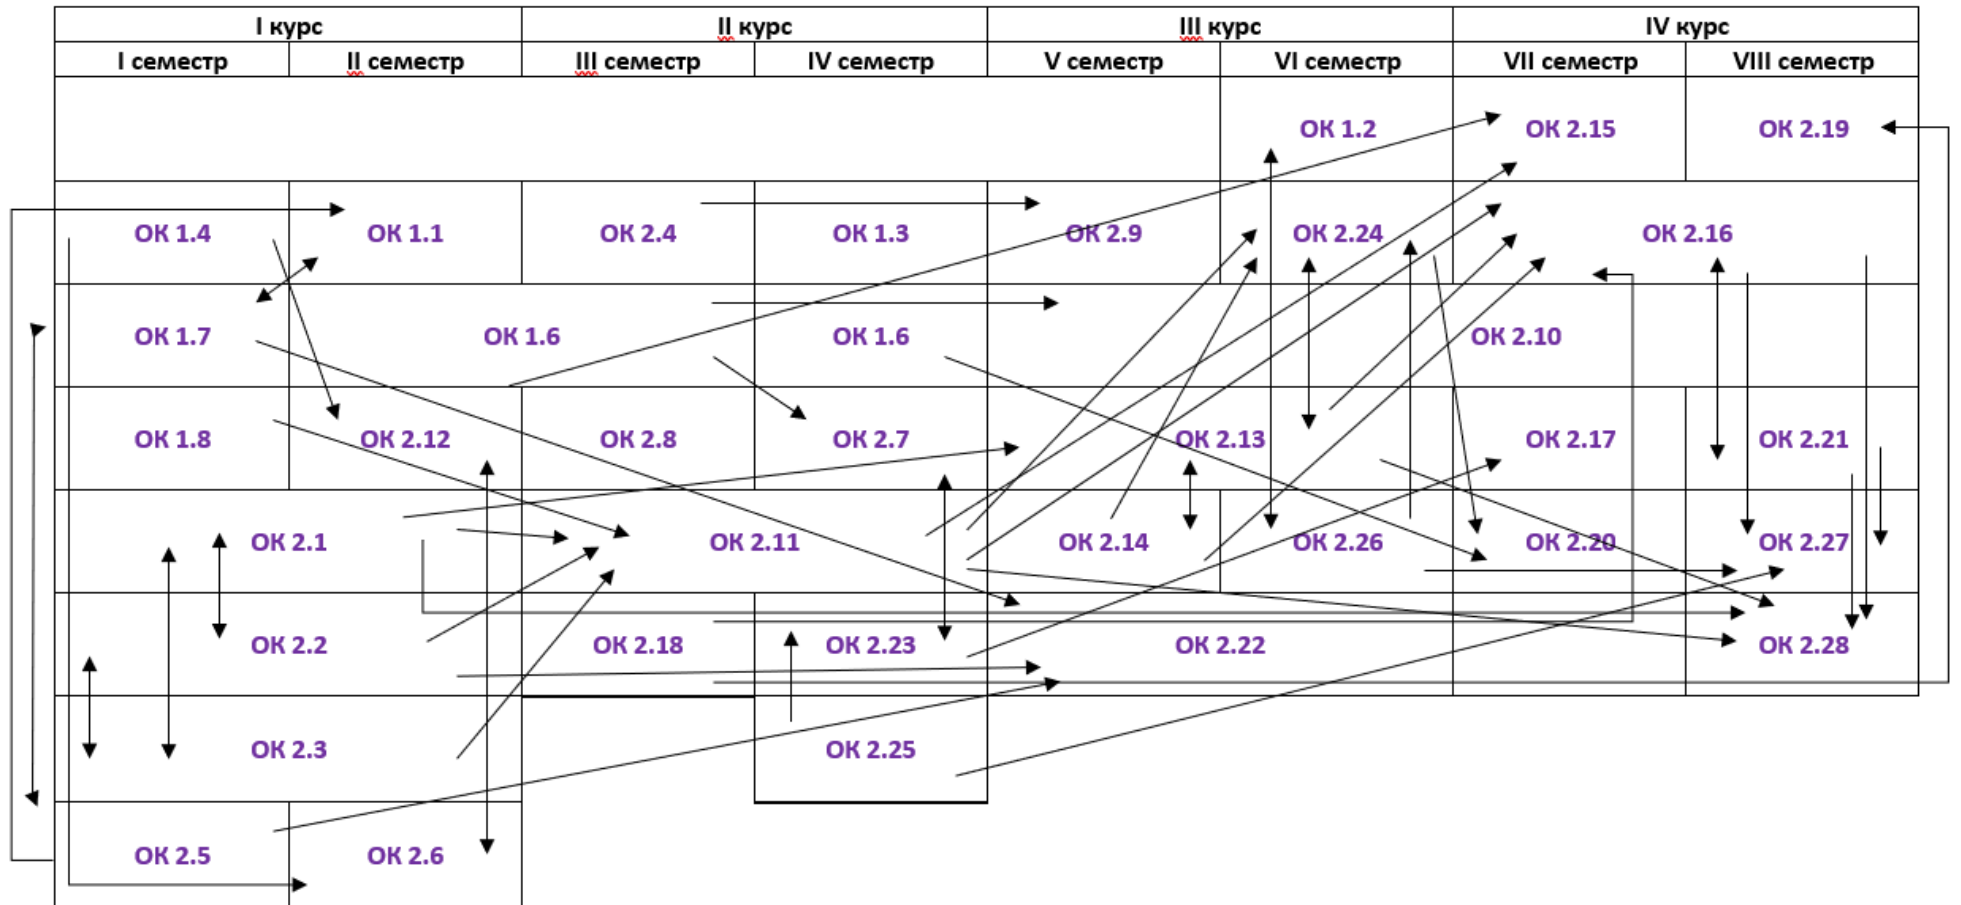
| I курс | | II курс | | III курс | | IV курс | |
|---|---|---|---|---|---|---|---|
| I семестр | II семестр | III семестр | IV семестр | V семестр | VI семестр | VII семестр | VIII семестр |
| | | | | | ОК 1.2 | ОК 2.15 | ОК 2.19 |
| ОК 1.4 | ОК 1.1 | ОК 2.4 | ОК 1.3 | ОК 2.9 | ОК 2.24 | ОК 2.16 | |
| ОК 1.7 | ОК 1.6 | | ОК 1.6 | | ОК 2.10 | | |
| ОК 1.8 | ОК 2.12 | ОК 2.8 | ОК 2.7 | ОК 2.13 | | ОК 2.17 | ОК 2.21 |
| ОК 2.1 | | ОК 2.11 | | ОК 2.14 | ОК 2.26 | ОК 2.20 | ОК 2.27 |
| ОК 2.2 | | ОК 2.18 | ОК 2.23 | ОК 2.22 | | | ОК 2.28 |
| ОК 2.3 | | | ОК 2.25 | | | | |
| ОК 2.5 | ОК 2.6 | | | | | | |